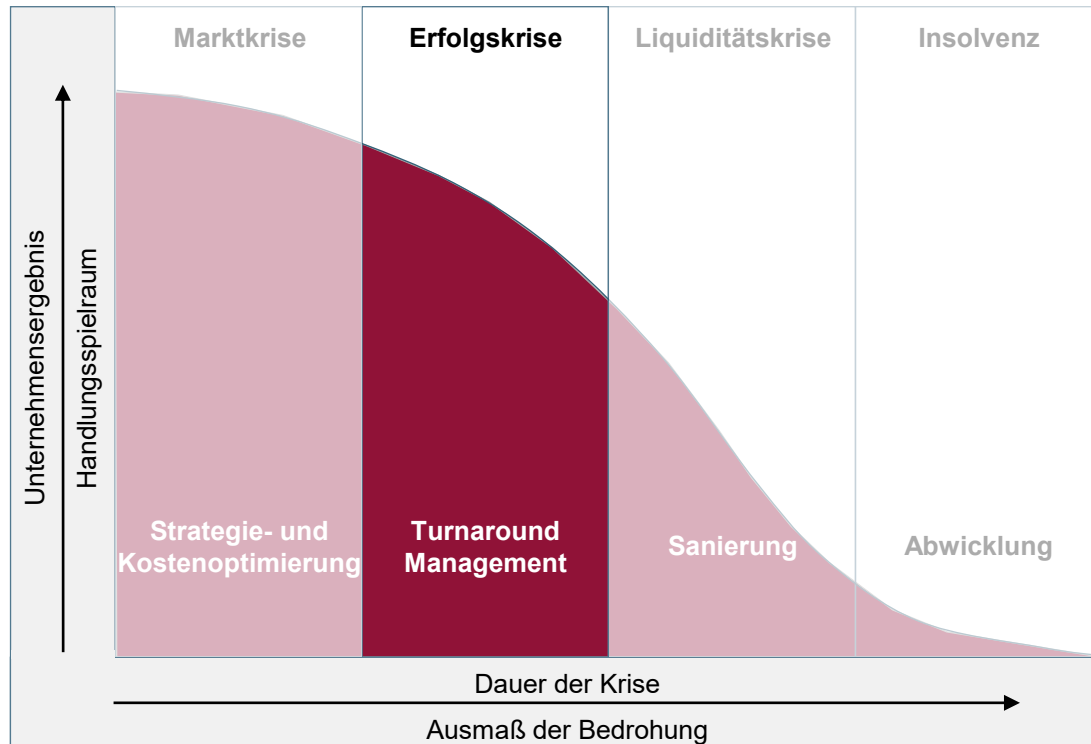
Marktkrise
Erfolgskrise
Liquiditätskrise
Insolvenz

Unternehmensergebnis
Handlungsspielraum

Strategie- und Kostenoptimierung
Turnaround Management
Sanierung
Abwicklung

Dauer der Krise
Ausmaß der Bedrohung